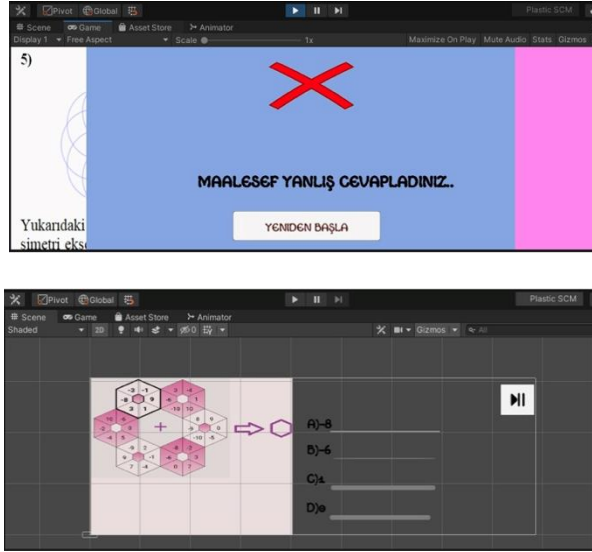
Pivot Global
Plastic SCM
Scene Game Asset Store Animator
Display 1 Free Aspect Scale 1x
Maximize On Play Mute Audio Stats Gizmos

5)

MAALESEF YANLIŞ CEVAPLADINIZ..

YENIDEN BAŞLA

Yukarıdaki
simetri ekse

Pivot Global
Plastic SCM
Scene Game Asset Store Animator
Shaded 2D
Gizmos All

-3 -1
-8 9
3 1

A)-8

B)-6

C)1

D)0